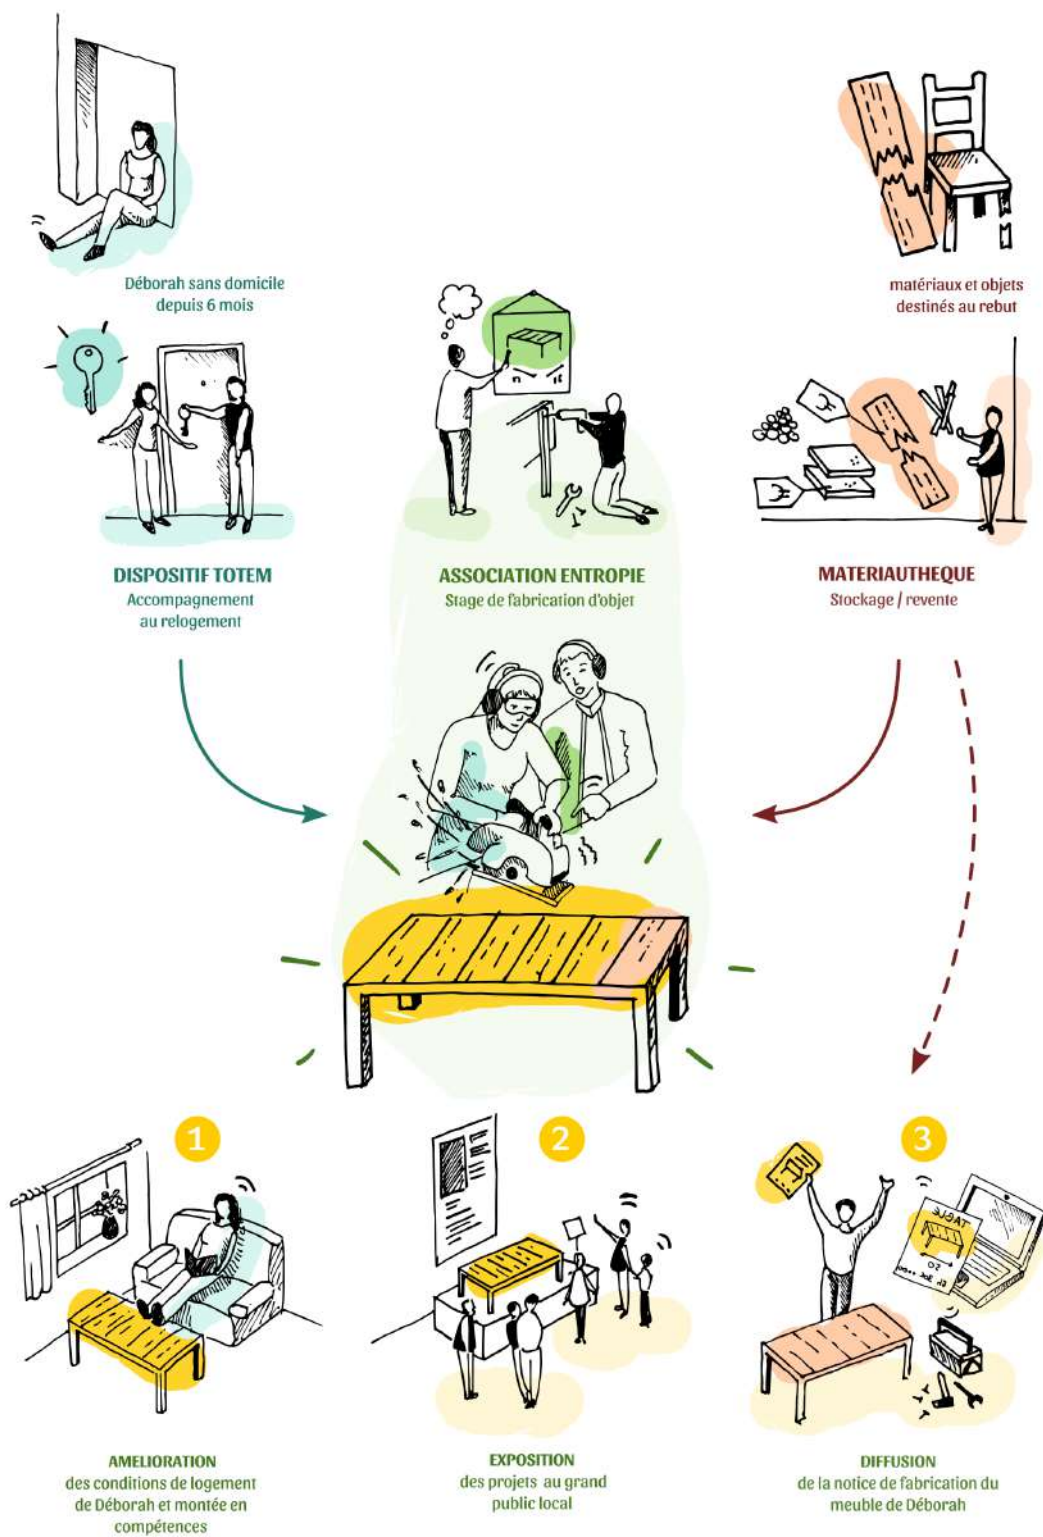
Déborah sans domicile depuis 6 mois

matériaux et objets destinés au rebut

DISPOSITIF TOTEM
Accompagnement au relogement

ASSOCIATION ENTROPIE
Stage de fabrication d'objet

MATERIAUTHEQUE
Stockage / revente

1

2

3

TABLE

AMELIORATION
des conditions de logement de Déborah et montée en compétences

EXPOSITION
des projets au grand public local

DIFFUSION
de la notice de fabrication du meuble de Déborah